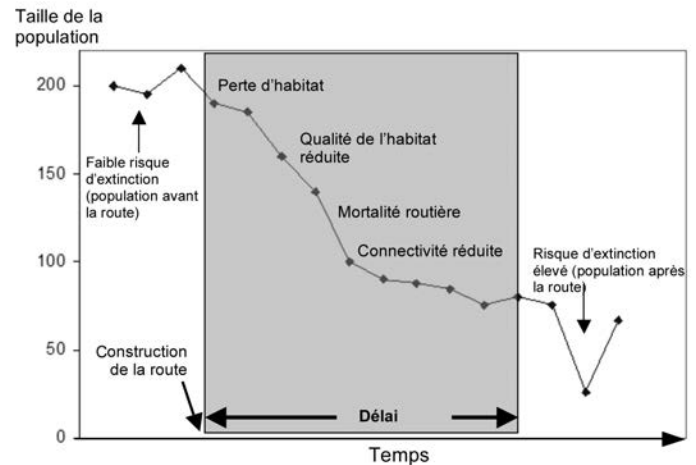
Taille de la population

200

150

100

50

0

Faible risque d'extinction (population avant la route)

Perte d'habitat

Qualité de l'habitat réduite

Mortalité routière

Connectivité réduite

Risque d'extinction élevé (population après la route)

Construction de la route

Délai

Temps